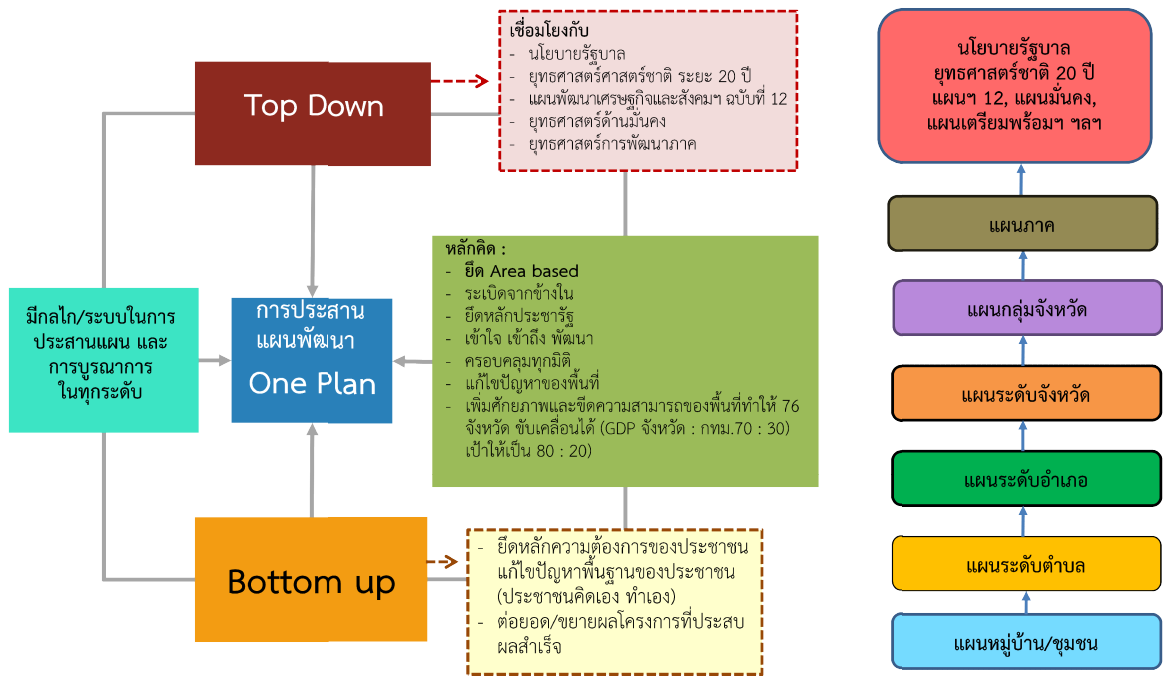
Top Down

เชื่อมโยงกับ
- นโยบายรัฐบาล
- ยุทธศาสตร์ศาสตร์ชาติ ระยะ 20 ปี
- แผนพัฒนาเศรษฐกิจและสังคมฯ ฉบับที่ 12
- ยุทธศาสตร์ด้านมั่นคง
- ยุทธศาสตร์การพัฒนาภาค

มีกลไก/ระบบในการประสานแผน และการบูรณาการในทุกระดับ

การประสานแผนพัฒนา
One Plan

หลักคิด :
- ยึด Area based
- ระเบิดจากข้างใน
- ยึดหลักประชารัฐ
- เข้าใจ เข้าถึง พัฒนา
- ครอบคลุมทุกมิติ
- แก้ไขปัญหาของพื้นที่
- เพิ่มศักยภาพและขีดความสามารถของพื้นที่ทำให้ 76 จังหวัด ขับเคลื่อนได้ (GDP จังหวัด : กทม.70 : 30) เป้าให้เป็น 80 : 20)

Bottom up

- ยึดหลักความต้องการของประชาชน แก้ไขปัญหาพื้นฐานของประชาชน (ประชาชนคิดเอง ทำเอง)
- ต่อยอด/ขยายผลโครงการที่ประสบผลสำเร็จ

นโยบายรัฐบาล
ยุทธศาสตร์ชาติ 20 ปี
แผนฯ 12, แผนมั่นคง,
แผนเตรียมพร้อมฯ ฯลฯ

แผนภาค

แผนกลุ่มจังหวัด

แผนระดับจังหวัด

แผนระดับอำเภอ

แผนระดับตำบล

แผนหมู่บ้าน/ชุมชน